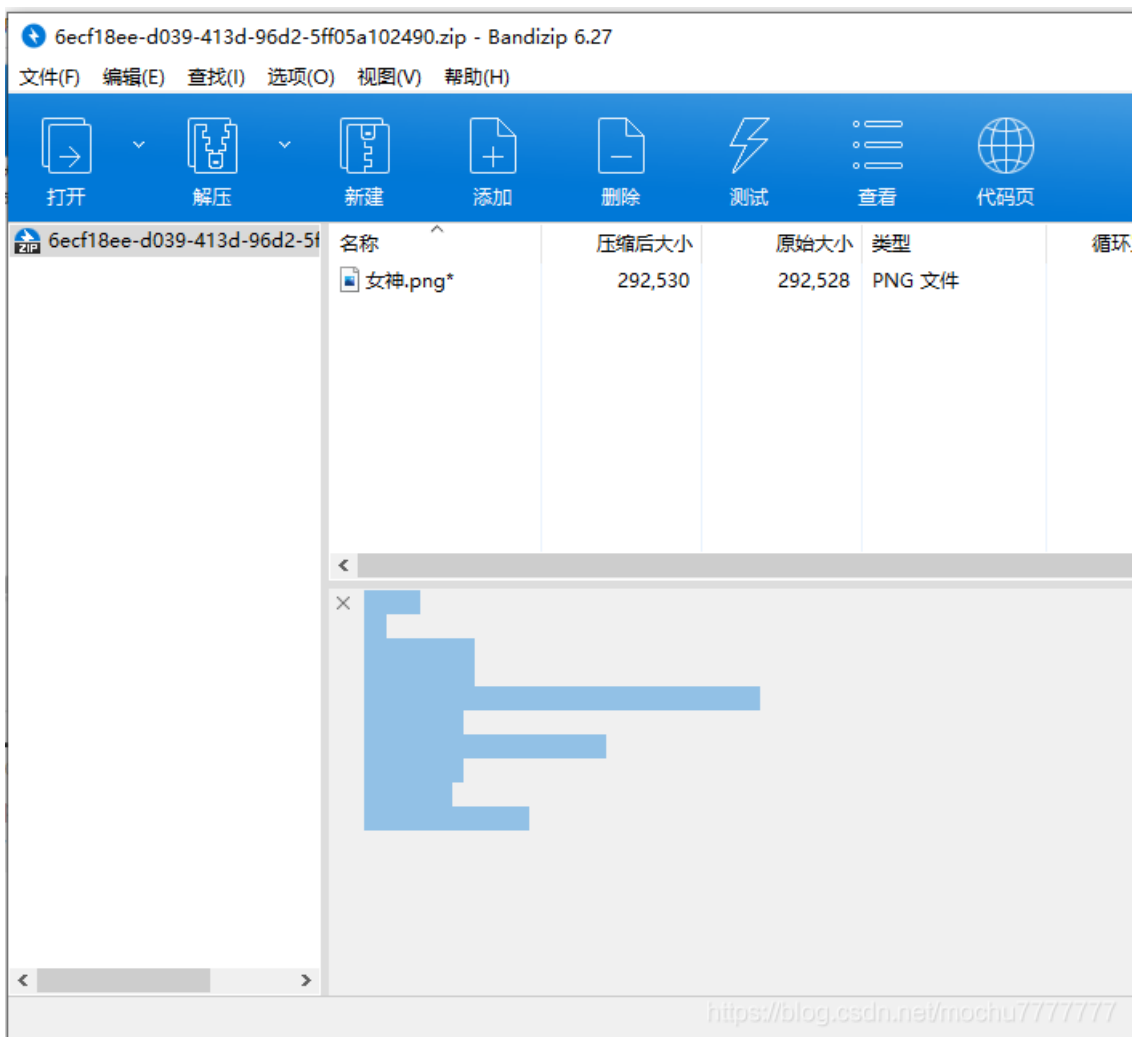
6ecf18ee-d039-413d-96d2-5ff05a102490.zip - Bandizip 6.27

文件(F) 编辑(E) 查找(I) 选项(O) 视图(V) 帮助(H)

打开 解压 新建 添加 删除 测试 查看 代码页

6ecf18ee-d039-413d-96d2-5f

| 名称 | 压缩后大小 | 原始大小 | 类型 | 循环 |
|---|---|---|---|---|
| 女神.png* | 292,530 | 292,528 | PNG 文件 | |

https://blog.csdn.net/mochu7777777